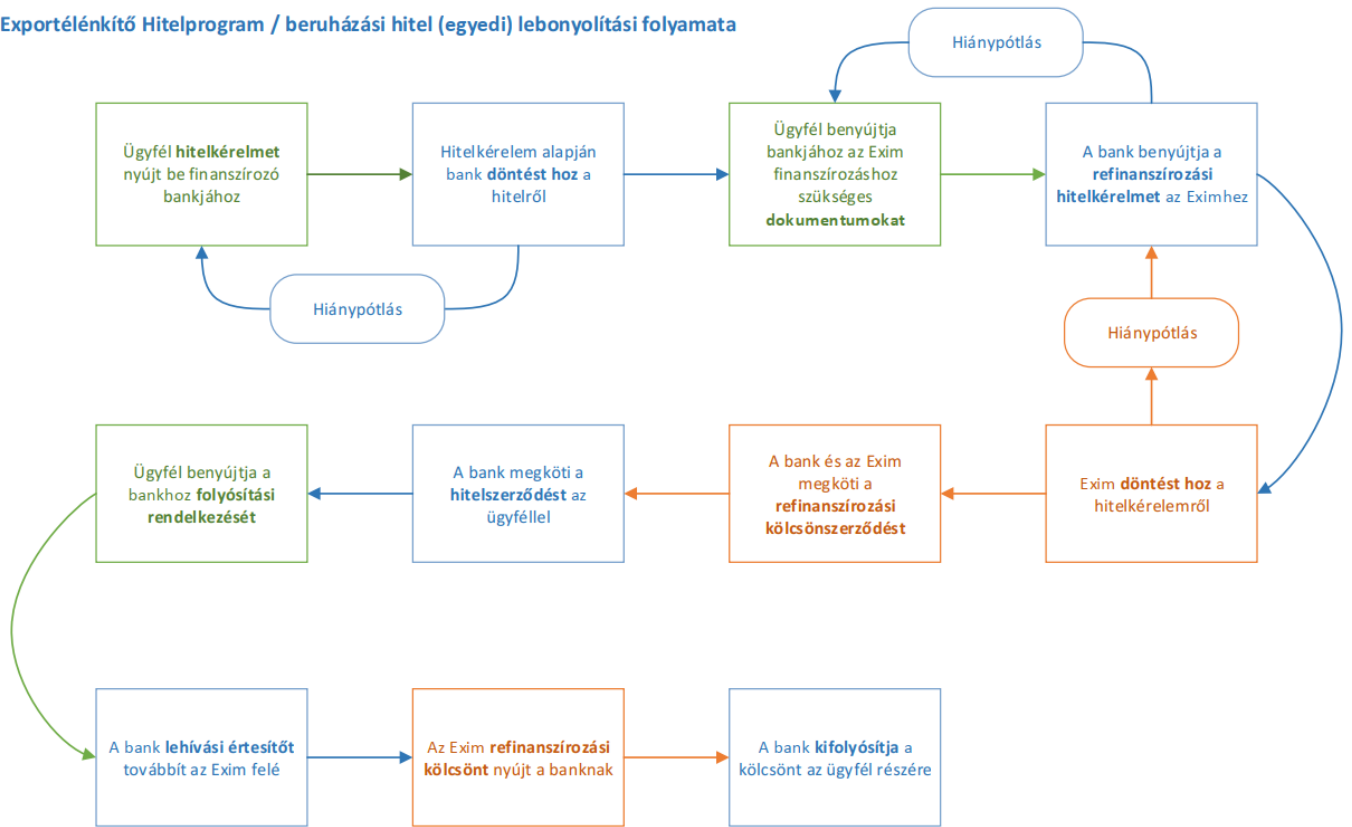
Exportélénkítő Hitelprogram / beruházási hitel (egyedi) lebonyolítási folyamata

Hiánypótlás

Ügyfél hitelkérelmet nyújt be finanszírozó bankjához

Hitelkérelem alapján bank döntést hoz a hitelről

Ügyfél benyújtja bankjához az Exim finanszírozáshoz szükséges dokumentumokat

A bank benyújtja a refinanszírozási hitelkérelmet az Eximhez

Hiánypótlás

Hiánypótlás

Ügyfél benyújtja a bankhoz folyósítási rendelkezését

A bank megköti a hitelszerződést az ügyféllel

A bank és az Exim megköti a refinanszírozási kölcsönszerződést

Exim döntést hoz a hitelkérelemről

A bank lehívási értesítőt továbbít az Exim felé

Az Exim refinanszírozási kölcsönt nyújt a banknak

A bank kifolyósítja a kölcsönt az ügyfél részére